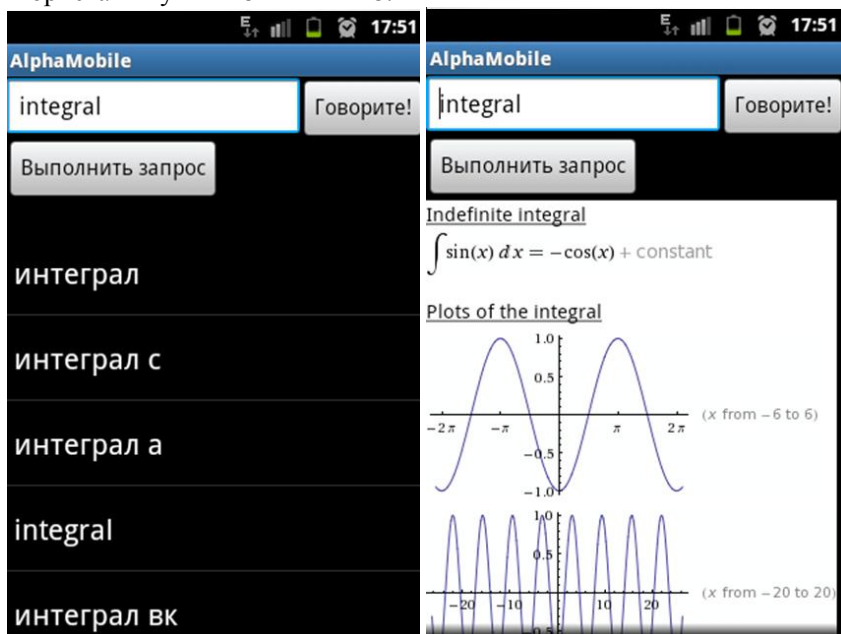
17:51

AlphaMobile

integral

Говорите!

Выполнить запрос

интеграл

интеграл с

интеграл а

integral

интеграл вк

17:51

AlphaMobile

integral

Говорите!

Выполнить запрос

Indefinite integral

$\int \sin(x)\,dx = -\cos(x) + \text{constant}$

Plots of the integral

1.0

0.5

$-2\pi$

$-\pi$

$\pi$

$2\pi$

(x from −6 to 6)

−0.5

−1.0

1.0

−20

−10

10

20

(x from −20 to 20)